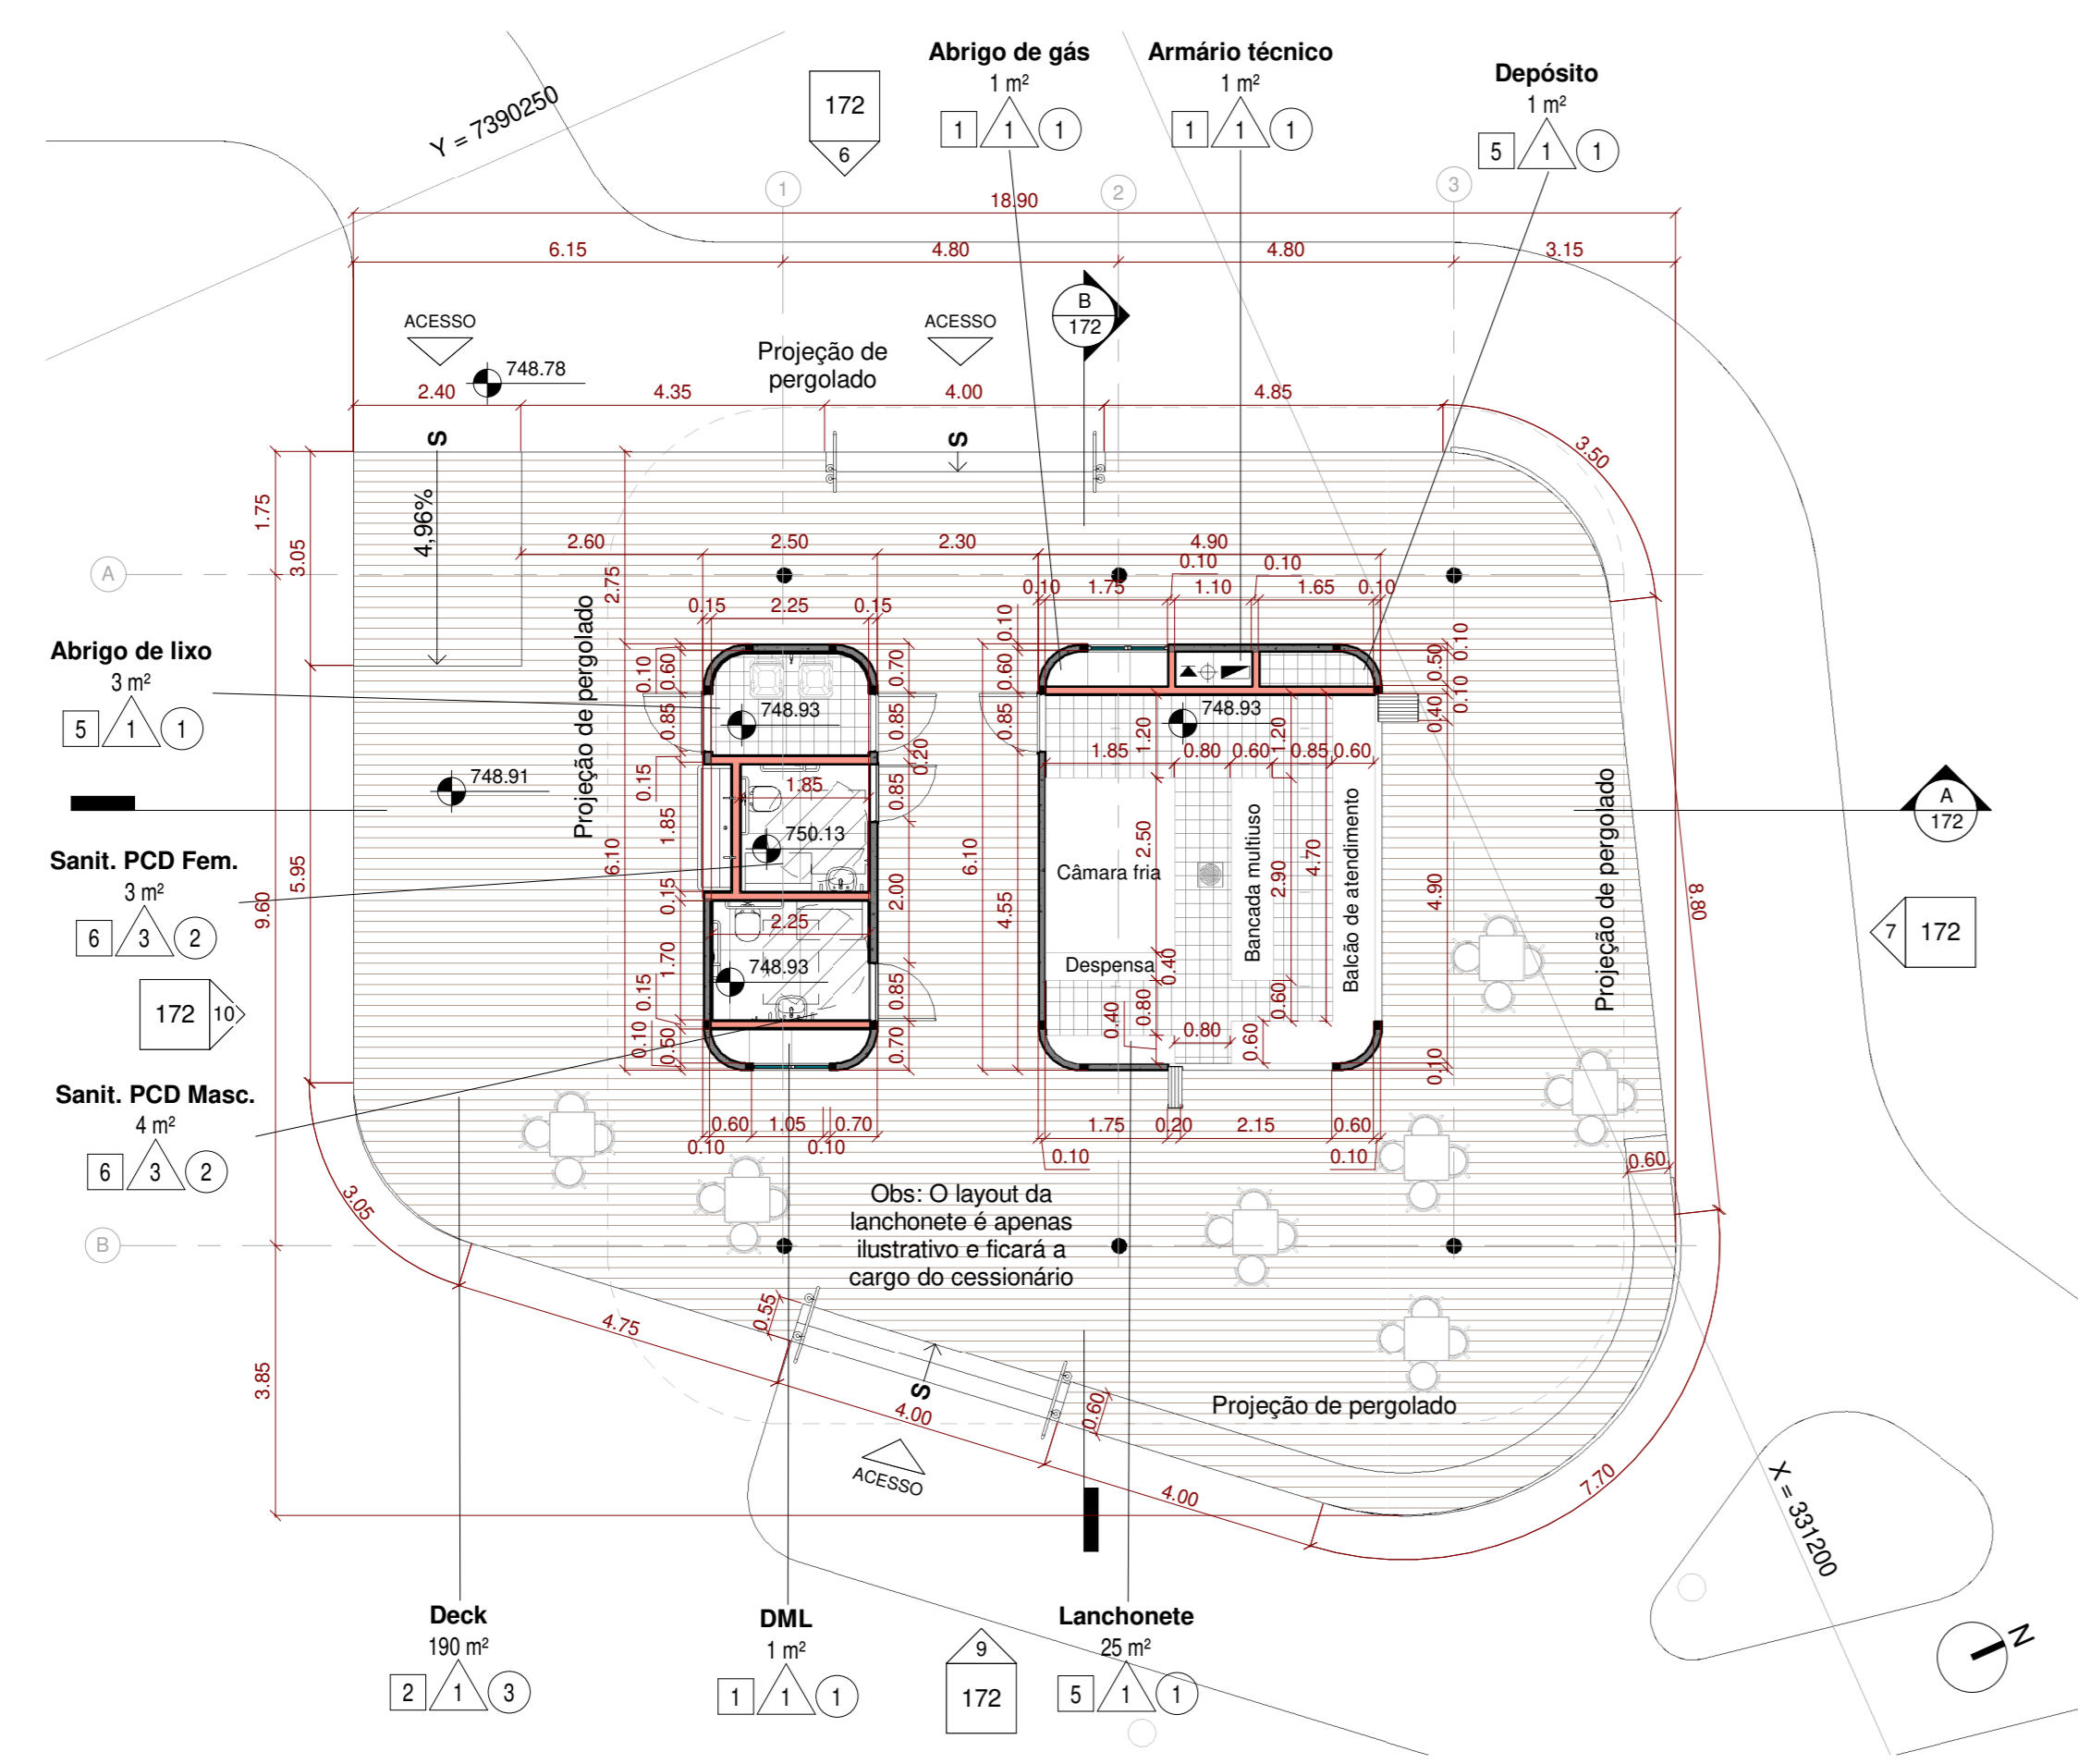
Y = 7390250

172
6

Abrigo de gás
1 m²
1 1 1

Armário técnico
1 m²
1 1 1

Depósito
1 m²
5 1 1

1 2 3

18.90
6.15 4.80 4.80 3.15

B
172

ACESSO
ACESSO
748.78
Projeção de pergolado
2.40 4.35 4.00 4.85
3.50

S
S
4,96%
1.75
3.05
2.60 2.50 2.30 4.90
0.10 0.10
0.10 1.75 1.10 1.65 0.10
A
2.75
0.15 2.25 0.15
Projeção de pergolado

Abrigo de lixo
3 m²
5 1 1

0.10 0.60 0.70 0.10 0.60 0.50 0.10
748.93 748.93
0.85 0.85 0.85 0.40 0.10
0.20 1.85 1.20 0.80 0.60 1.20 0.85 0.60
748.91
0.15 1.85 0.85
750.13
6.10 6.10
2.50
Câmara fria
Bancada multiuso
Balcão de atendimento
4.70
2.90
4.90
Projeção de pergolado
A
172
8.80

Sanit. PCD Fem.
3 m²
6 3 2

9.60
5.95
0.15 2.00 2.25
4.55
748.93
1.70
Despensa
0.40
7 172

172 10
0.15 0.85
0.10 0.50 0.70 0.40 0.80 0.80 0.60 0.60 0.10

Sanit. PCD Masc.
4 m²
6 3 2

0.60 1.05 0.70 1.75 0.20 2.15 0.60
0.10 0.10 0.10 0.10
0.60
Obs: O layout da lanchonete é apenas ilustrativo e ficará a cargo do cessionário
B
3.05
0.55
4.75
S
4.00
0.60
Projeção de pergolado
3.85
ACESSO
4.00
7.70
X = 331200
N

Deck
190 m²
2 1 3

DML
1 m²
1 1 1

9
172

Lanchonete
25 m²
5 1 1